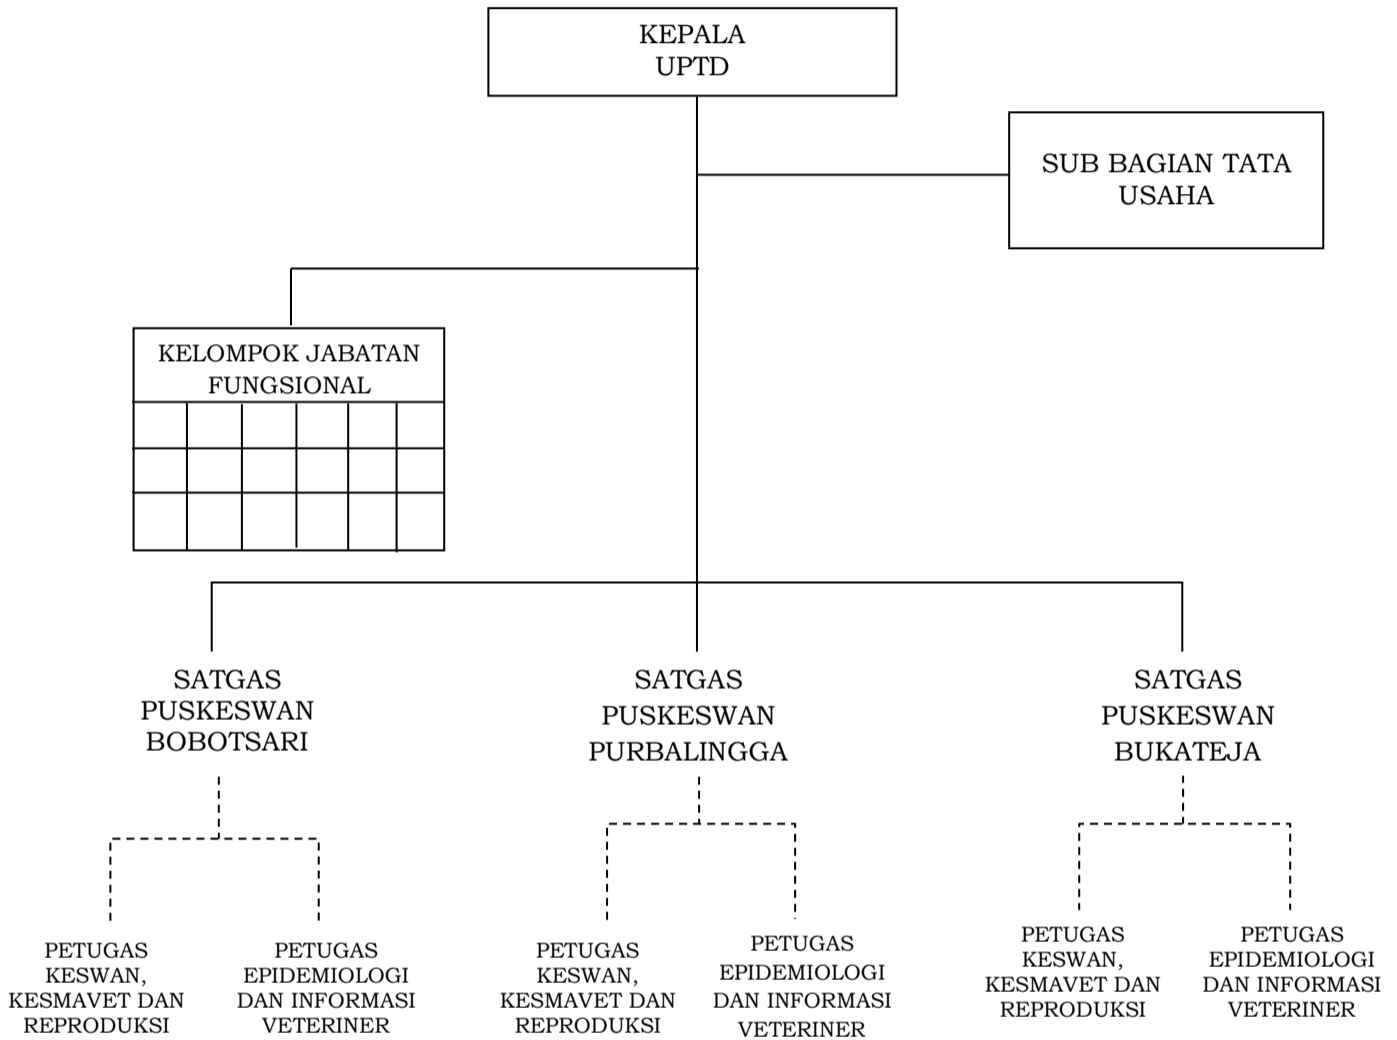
KEPALA
UPTD

SUB BAGIAN TATA USAHA

KELOMPOK JABATAN FUNGSIONAL

SATGAS
PUSKESWAN
BOBOTSARI

SATGAS
PUSKESWAN
PURBALINGGA

SATGAS
PUSKESWAN
BUKATEJA

PETUGAS KESWAN, KESMAVET DAN REPRODUKSI

PETUGAS EPIDEMIOLOGI DAN INFORMASI VETERINER

PETUGAS KESWAN, KESMAVET DAN REPRODUKSI

PETUGAS EPIDEMIOLOGI DAN INFORMASI VETERINER

PETUGAS KESWAN, KESMAVET DAN REPRODUKSI

PETUGAS EPIDEMIOLOGI DAN INFORMASI VETERINER